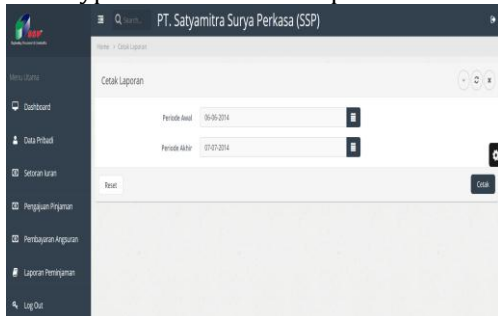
SSP

Q Search...

PT. Satyamitra Surya Perkasa (SSP)

Home > Cetak Laporan

Menu Utama

Dashboard

Data Pribadi

Setoran Iuran

Pengajuan Pinjaman

Pembayaran Angsuran

Laporan Peminjaman

Log Out

Cetak Laporan

Periode Awal 06-06-2014

Periode Akhir 07-07-2014

Reset

Cetak